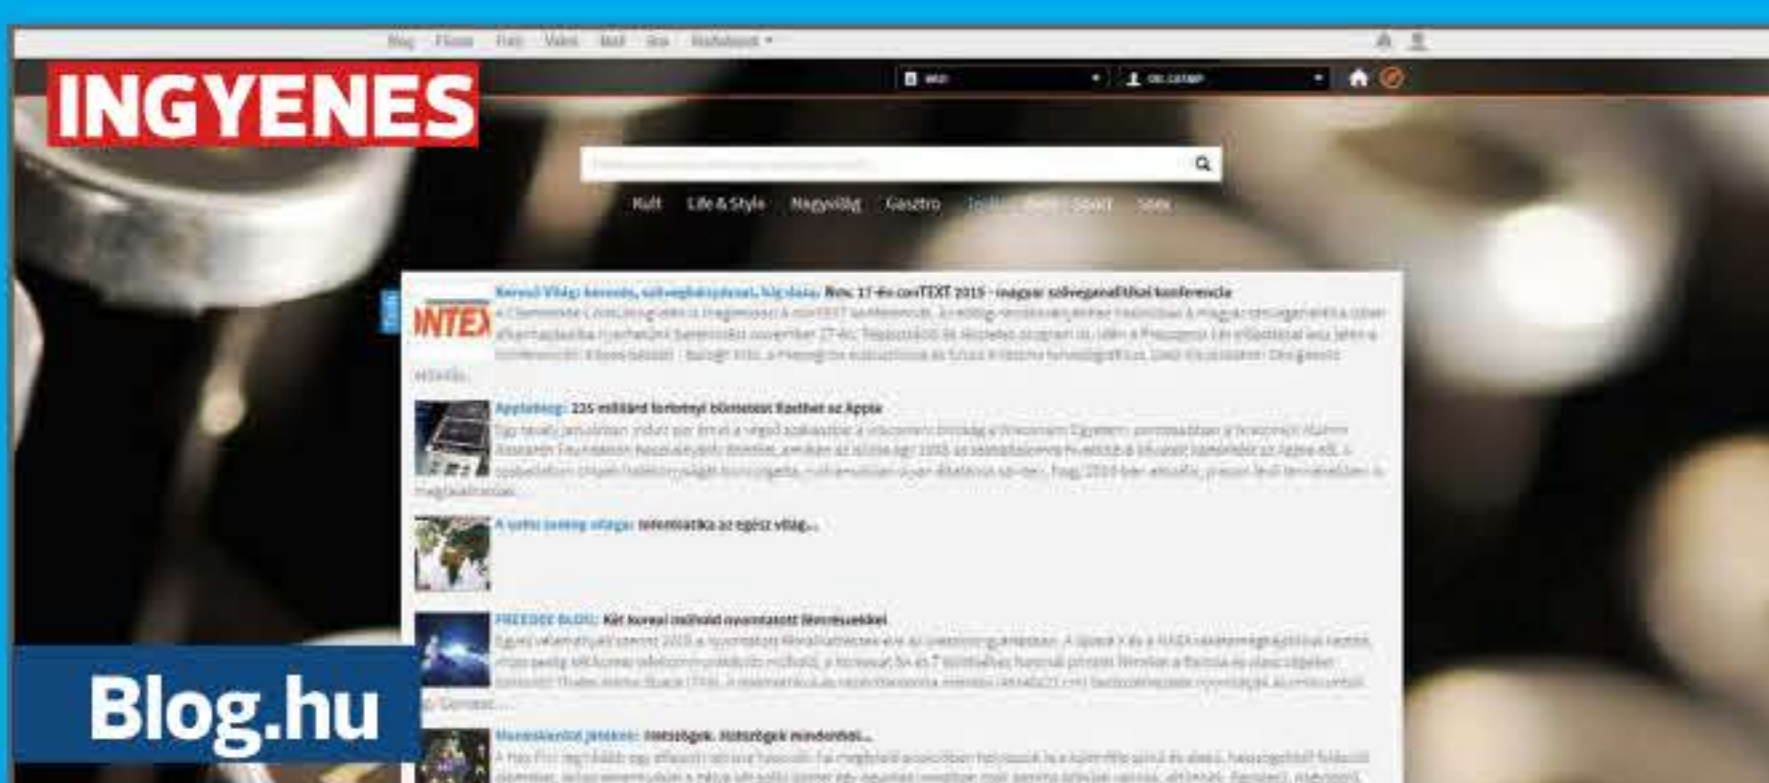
Blog Fórum Fotó Videó Ikarl Sea Kiválasztott ▾

INGYENES

Kult Life & Style Nagyvilág Gasztro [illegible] Sport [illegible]

Kereső Világ: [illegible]: 17-én conTEXT 2019 - magyar szövegszerkesztési konferencia
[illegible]

INTEX

Applelog: 225 milliárd forintnyi bírságot fizethet az Apple
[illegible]

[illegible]: telematika az egész világ...

FREEDEE BLOG: Két koreai műhold nyomtatott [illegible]
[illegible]

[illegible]: Hétszögek, Hétszögek mindenhol...
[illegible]

Blog.hu